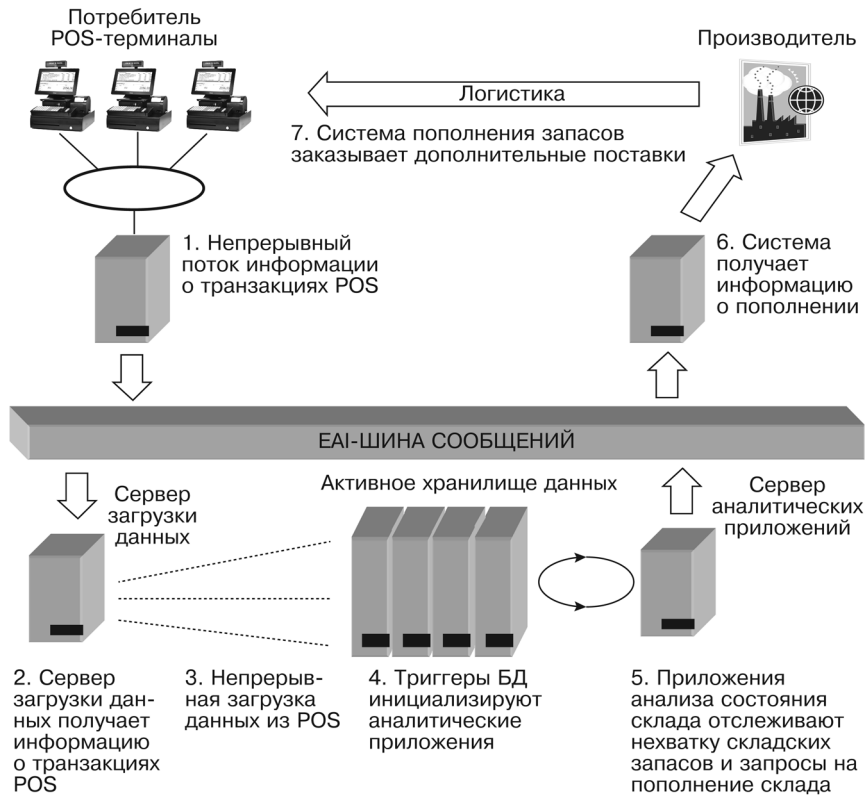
Потребитель
POS-терминалы

Производитель

Логистика

7. Система пополнения запасов заказывает дополнительные поставки

1. Непрерывный поток информации о транзакциях POS

6. Система получает информацию о пополнении

EAI-ШИНА СООБЩЕНИЙ

Сервер загрузки данных

Активное хранилище данных

Сервер аналитических приложений

2. Сервер загрузки данных получает информацию о транзакциях POS

3. Непрерывная загрузка данных из POS

4. Триггеры БД инициализируют аналитические приложения

5. Приложения анализа состояния склада отслеживают нехватку складских запасов и запросы на пополнение склада